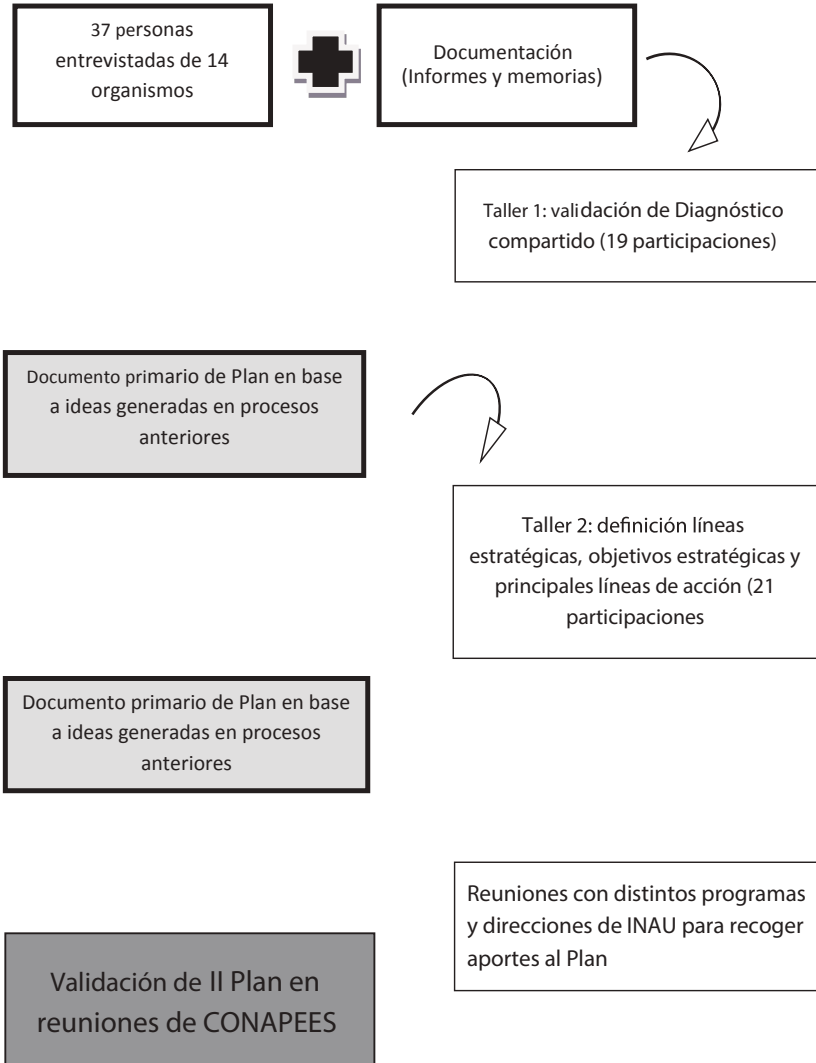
37 personas entrevistadas de 14 organismos

Documentación (Informes y memorias)

Taller 1: validación de Diagnóstico compartido (19 participaciones)

Documento primario de Plan en base a ideas generadas en procesos anteriores

Taller 2: definición líneas estratégicas, objetivos estratégicas y principales líneas de acción (21 participaciones

Documento primario de Plan en base a ideas generadas en procesos anteriores

Reuniones con distintos programas y direcciones de INAU para recoger aportes al Plan

Validación de II Plan en reuniones de CONAPEES